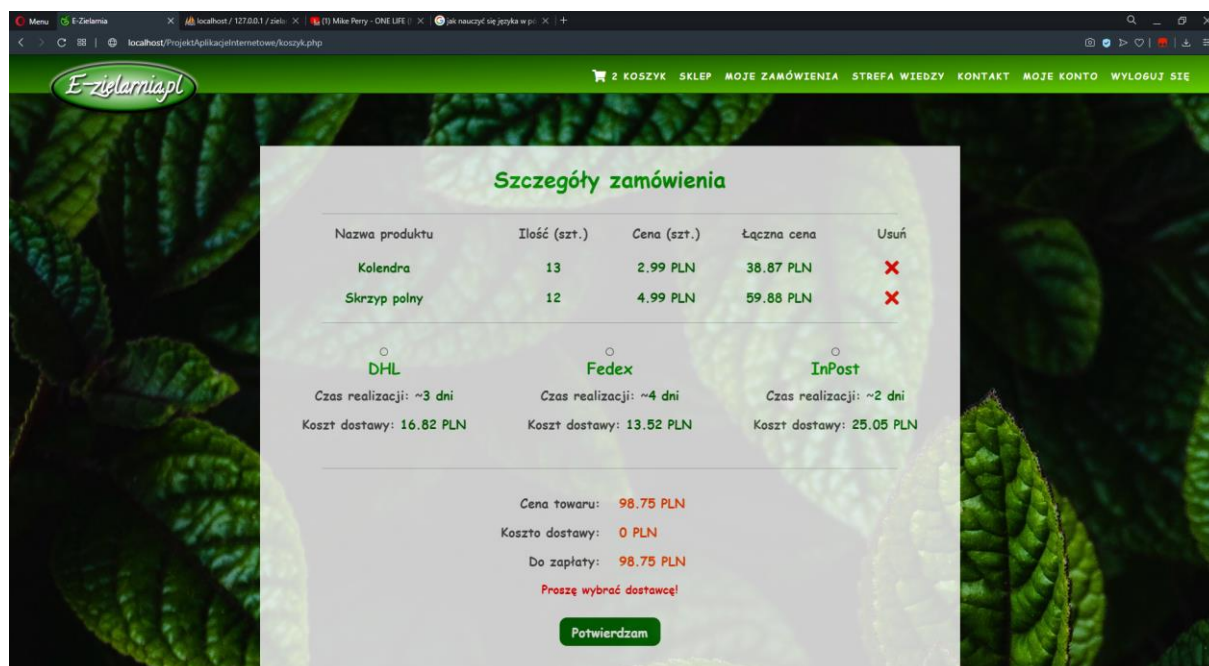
Menu E-Zielarnia × localhost / 127.0.0.1 / ziel × (1) Mike Perry - ONE LIFE × jak nauczyć się języka w p × +

localhost/ProjektAplikacjeInternetowe/koszyk.php

E-zielarnia.pl

2 KOSZYK SKLEP MOJE ZAMÓWIENIA STREFA WIEDZY KONTAKT MOJE KONTO WYLOGUJ SIĘ

Szczegóły zamówienia

| Nazwa produktu | Ilość (szt.) | Cena (szt.) | Łączna cena | Usuń |
|---|---|---|---|---|
| Kolendra | 13 | 2.99 PLN | 38.87 PLN | ✖ |
| Skrzyp polny | 12 | 4.99 PLN | 59.88 PLN | ✖ |

DHL
Czas realizacji: ~3 dni
Koszt dostawy: 16.82 PLN

Fedex
Czas realizacji: ~4 dni
Koszt dostawy: 13.52 PLN

InPost
Czas realizacji: ~2 dni
Koszt dostawy: 25.05 PLN

Cena towaru: 98.75 PLN
Koszto dostawy: 0 PLN
Do zapłaty: 98.75 PLN

Proszę wybrać dostawcę!

Potwierdzam